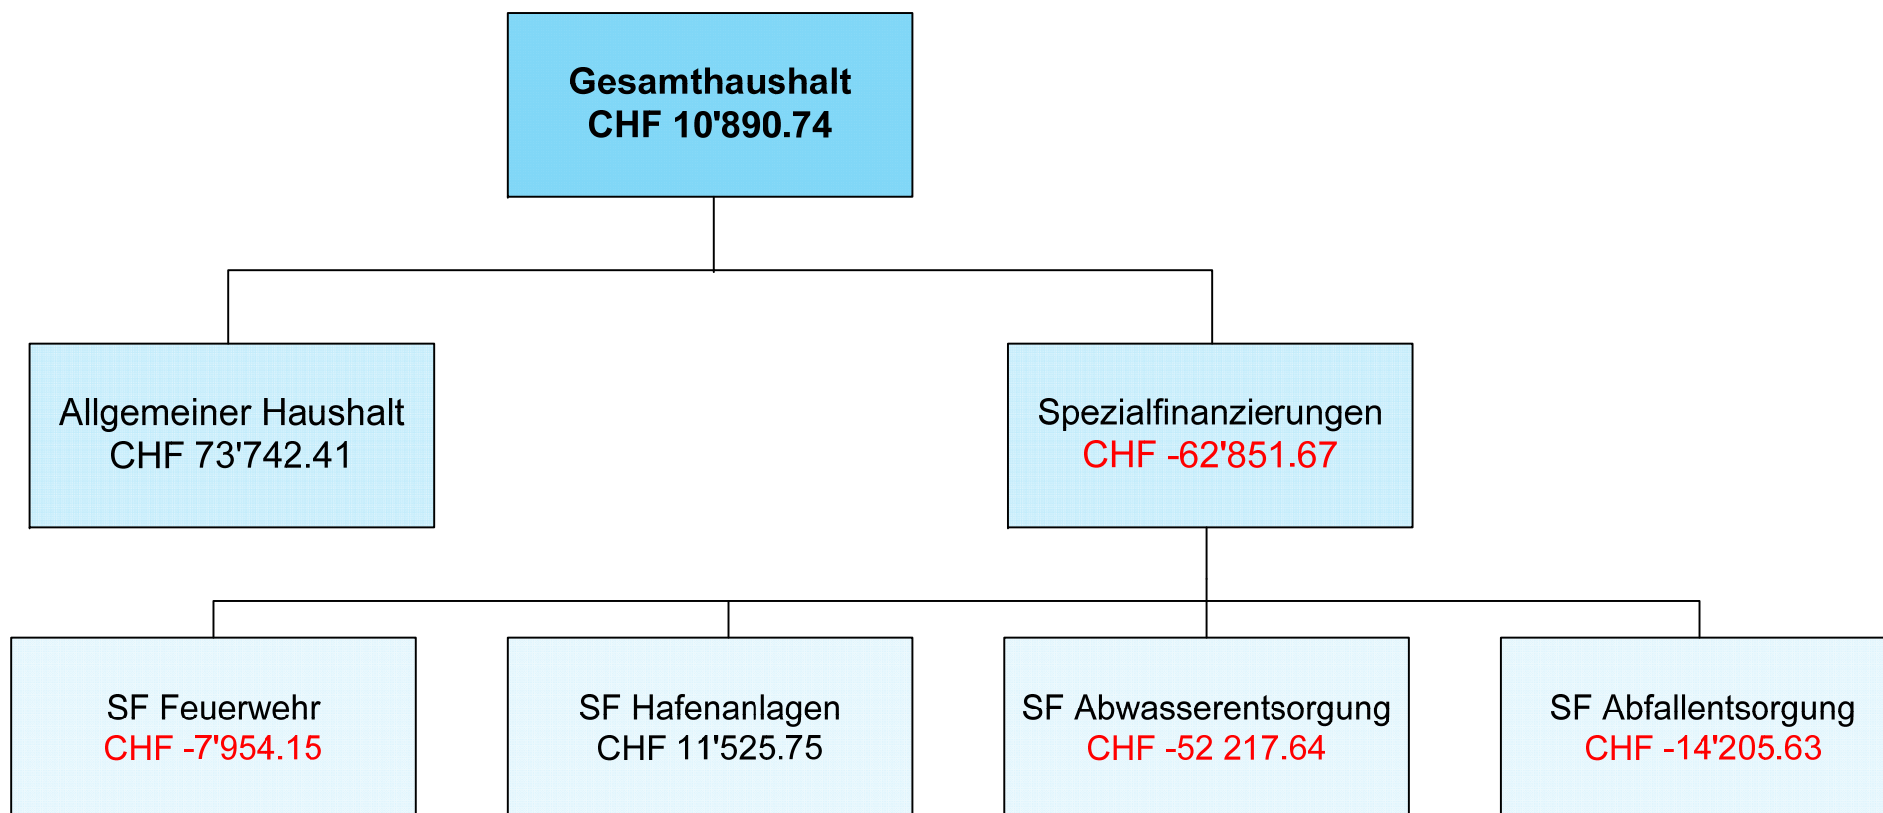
Gesamthaushalt
CHF 10'890.74

Allgemeiner Haushalt
CHF 73'742.41

Spezialfinanzierungen
CHF -62'851.67

SF Feuerwehr
CHF -7'954.15

SF Hafenanlagen
CHF 11'525.75

SF Abwasserentsorgung
CHF -52 217.64

SF Abfallentsorgung
CHF -14'205.63